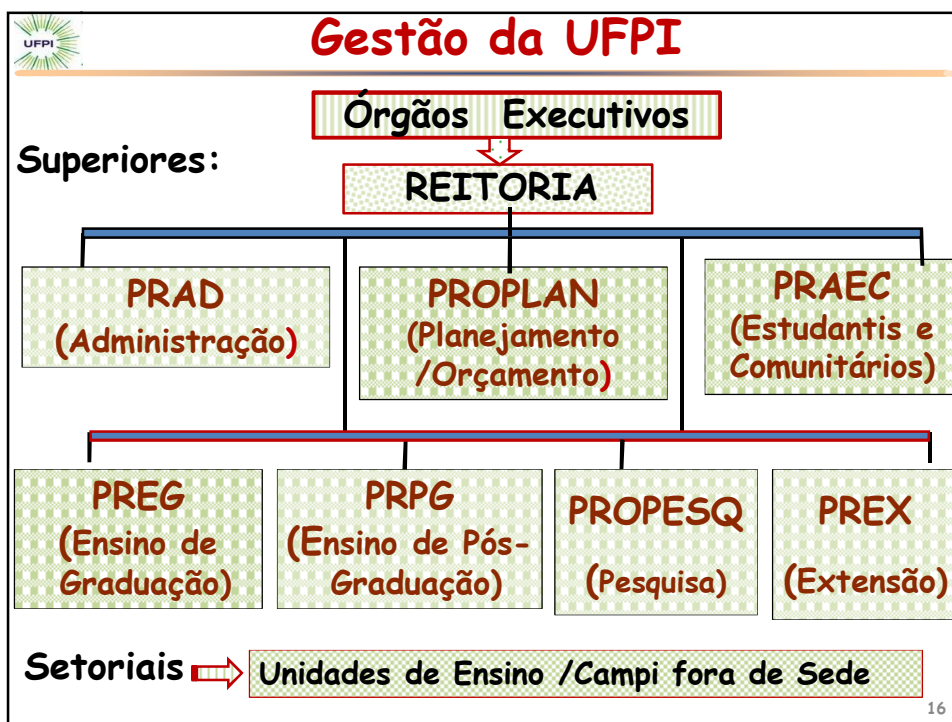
UFPI

Gestão da UFPI

Órgãos Executivos

Superiores:

REITORIA

PRAD (Administração)

PROPLAN (Planejamento /Orçamento)

PRAEC (Estudantis e Comunitários)

PREG (Ensino de Graduação)

PRPG (Ensino de Pós-Graduação)

PROPESQ (Pesquisa)

PREX (Extensão)

Setoriais

Unidades de Ensino /Campi fora de Sede

16